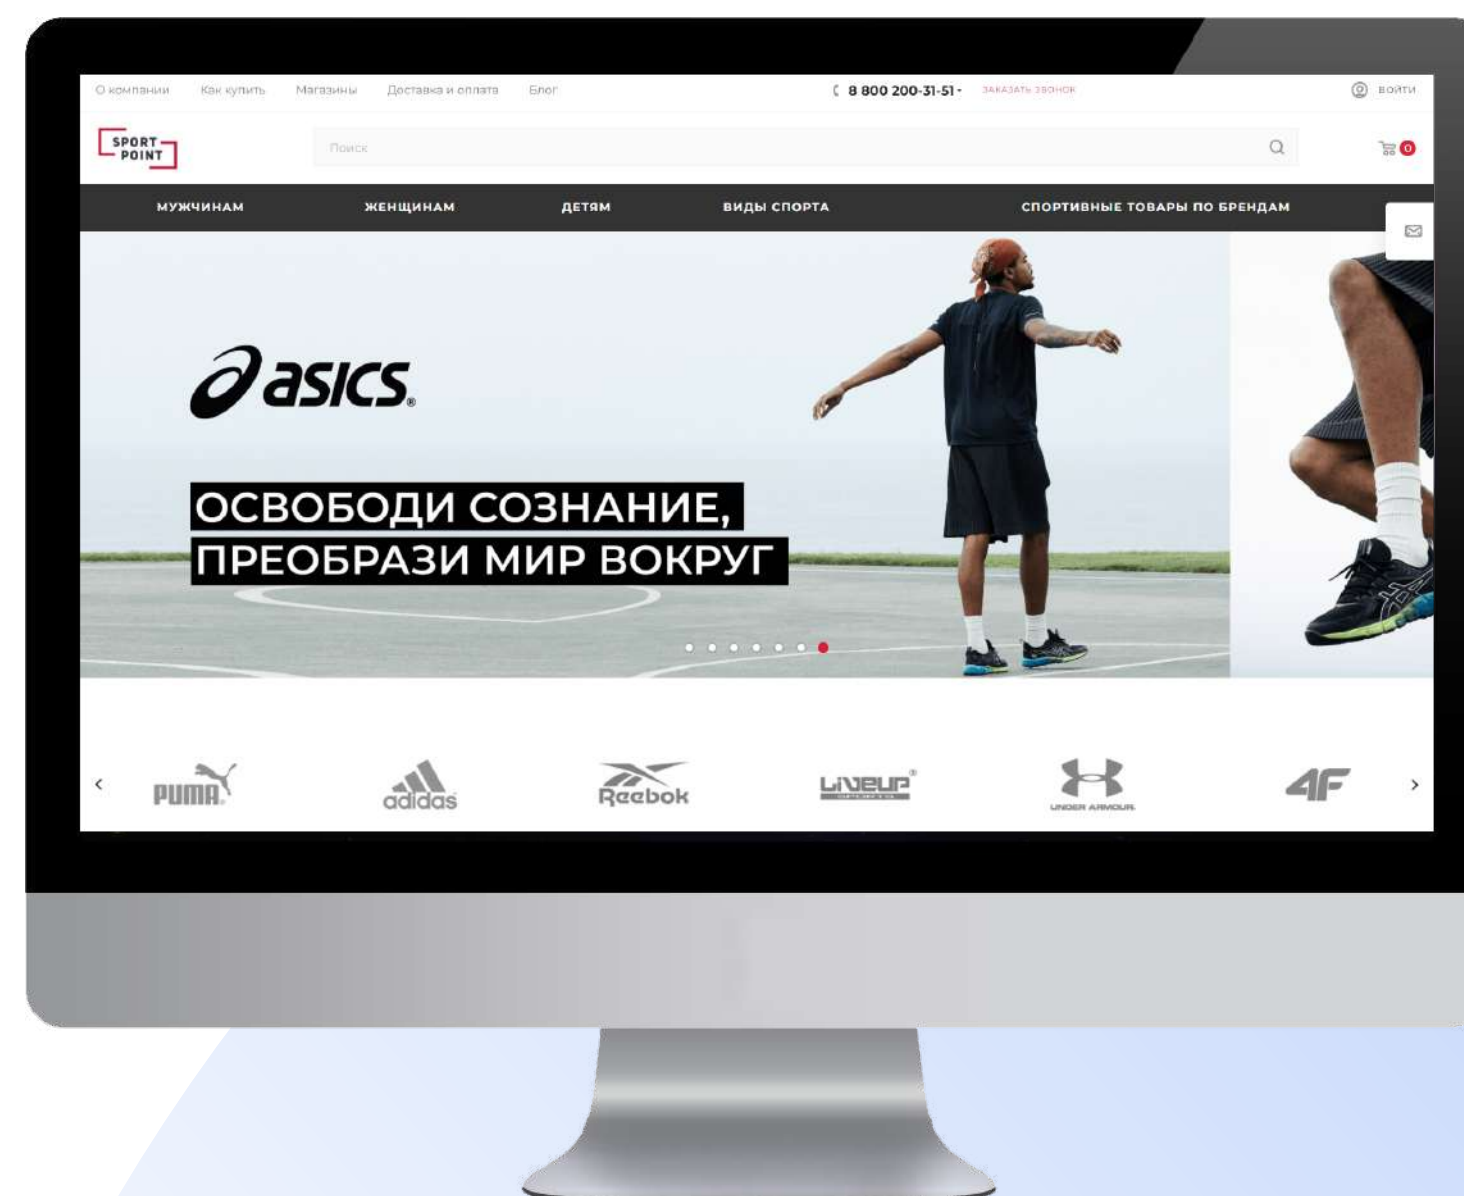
О компании Как купить Магазины Доставка и оплата Блог

8 800 200-31-51 ЗАКАЗАТЬ ЗВОНОК

ВОЙТИ

SPORT POINT

Поиск

0

МУЖЧИНАМ ЖЕНЩИНАМ ДЕТЯМ ВИДЫ СПОРТА СПОРТИВНЫЕ ТОВАРЫ ПО БРЕНДАМ

asics

ОСВОБОДИ СОЗНАНИЕ, ПРЕОБРАЗИ МИР ВОКРУГ

‹ PUMA adidas Reebok LIVEUP UNDER ARMOUR 4F ›